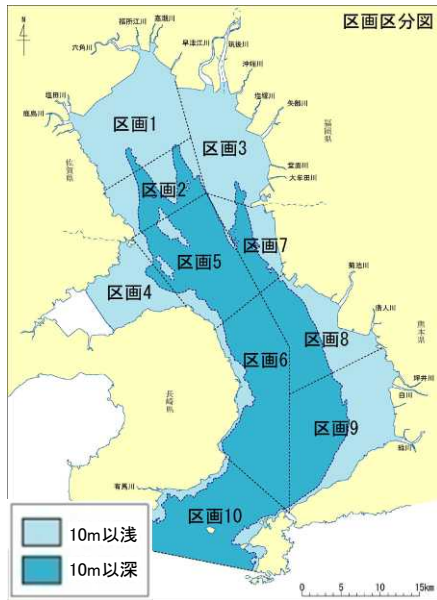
区画区分図

N

福所江川 嘉瀬川
六角川 早津江川 筑後川
沖端川
塩田川 塩塚川
鹿島川 矢部川
区画1
区画3 福岡県
佐賀県
区画2 堂面川
大牟田川
区画7
区画5
菊池川
区画4
唐人川
区画8 熊本県
区画6
長崎県 坪井川
白川
区画9
緑川
有馬川
区画10

10m以浅
10m以深

0 5 10 15km